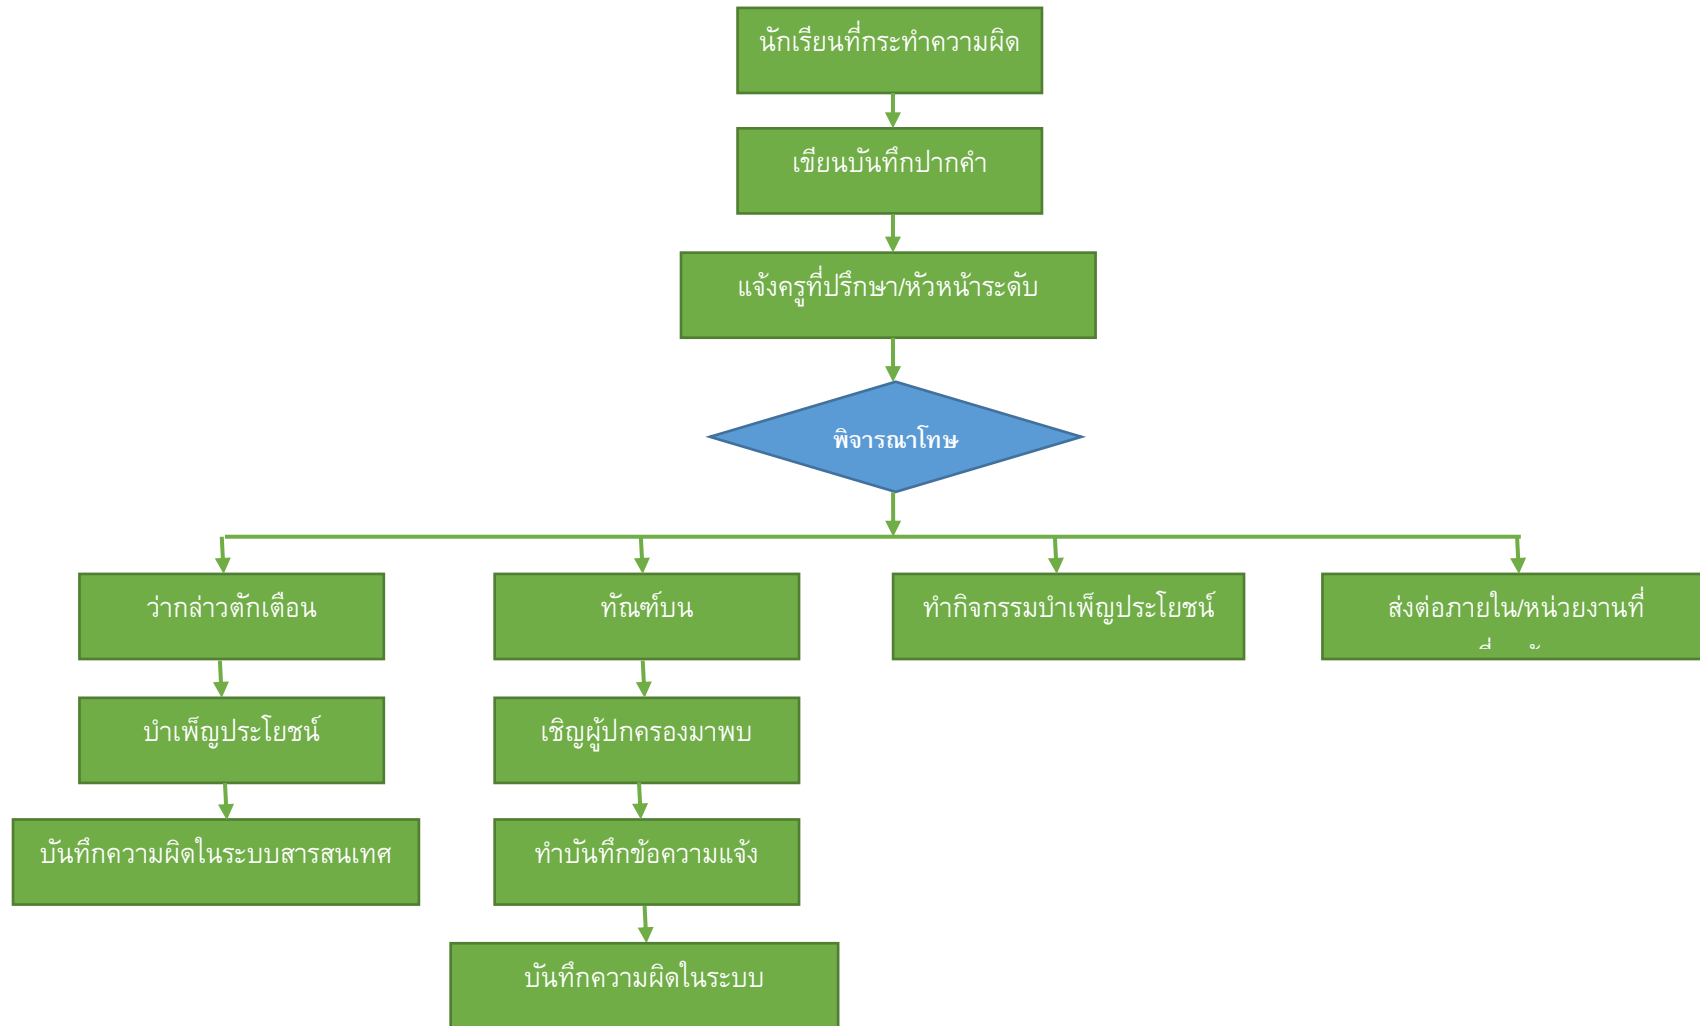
นักเรียนที่กระทำความผิด

เขียนบันทึกปากคำ

แจ้งครูที่ปรึกษา/หัวหน้าระดับ

พิจารณาโทษ

ว่ากล่าวตักเตือน

ทัณฑ์บน

ทำกิจกรรมบำเพ็ญประโยชน์

ส่งต่อภายใน/หน่วยงานที่ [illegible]

บำเพ็ญประโยชน์

เชิญผู้ปกครองมาพบ

บันทึกความผิดในระบบสารสนเทศ

ทำบันทึกข้อความแจ้ง

บันทึกความผิดในระบบ